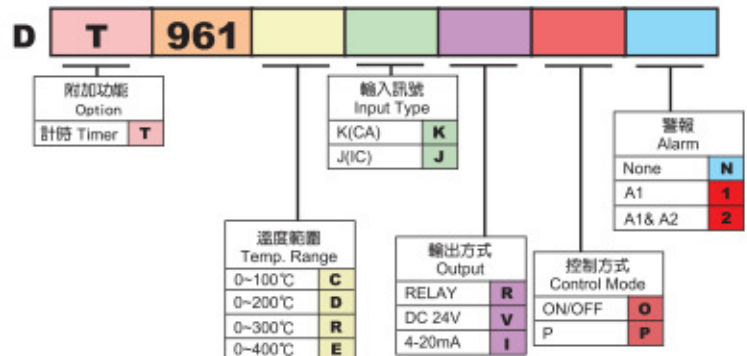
D T 961

附加功能
Option

| 計時 Timer | T |
|---|---|

溫度範圍
Temp. Range

| 0~100℃ | C |
|---|---|
| 0~200℃ | D |
| 0~300℃ | R |
| 0~400℃ | E |

輸入訊號
Input Type

| K(CA) | K |
|---|---|
| J(IC) | J |

輸出方式
Output

| RELAY | R |
|---|---|
| DC 24V | V |
| 4-20mA | I |

控制方式
Control Mode

| ON/OFF | O |
|---|---|
| P | P |

警報
Alarm

| None | N |
|---|---|
| A1 | 1 |
| A1& A2 | 2 |